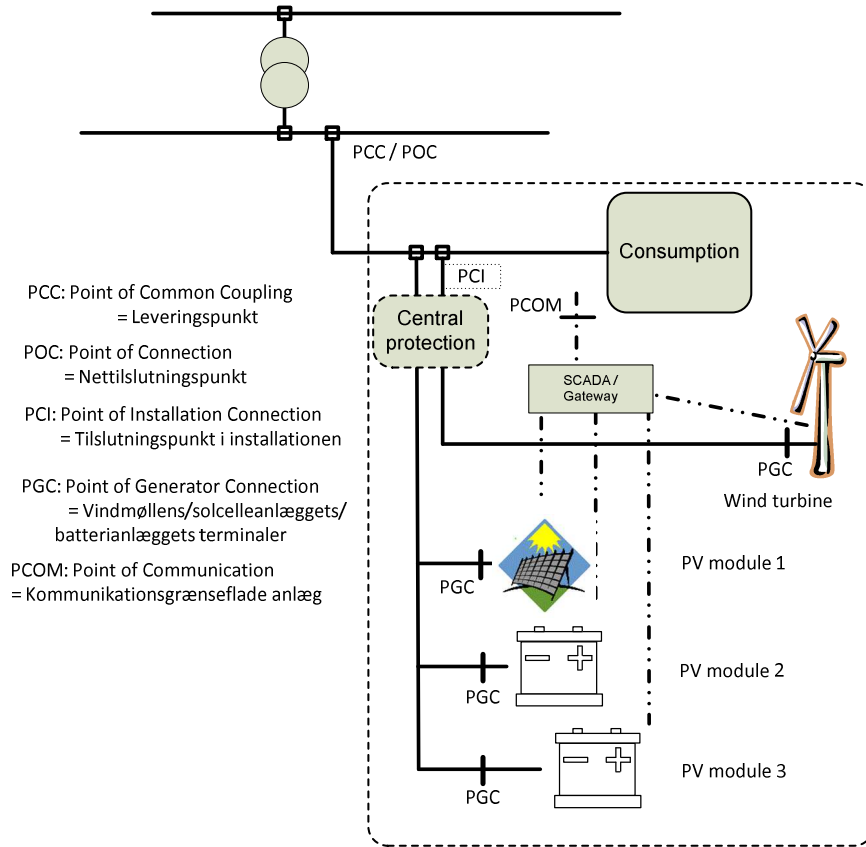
PCC / POC

Consumption

PCI

PCOM

Central protection

SCADA / Gateway

PGC

Wind turbine

PCC: Point of Common Coupling = Leveringspunkt

POC: Point of Connection = Nettilslutningspunkt

PCI: Point of Installation Connection = Tilslutningspunkt i installationen

PGC: Point of Generator Connection = Vindmøllens/solcelleanlæggets/ batterianlæggets terminaler

PCOM: Point of Communication = Kommunikationsgrænseflade anlæg

PGC

PV module 1

PGC

PV module 2

PGC

PV module 3